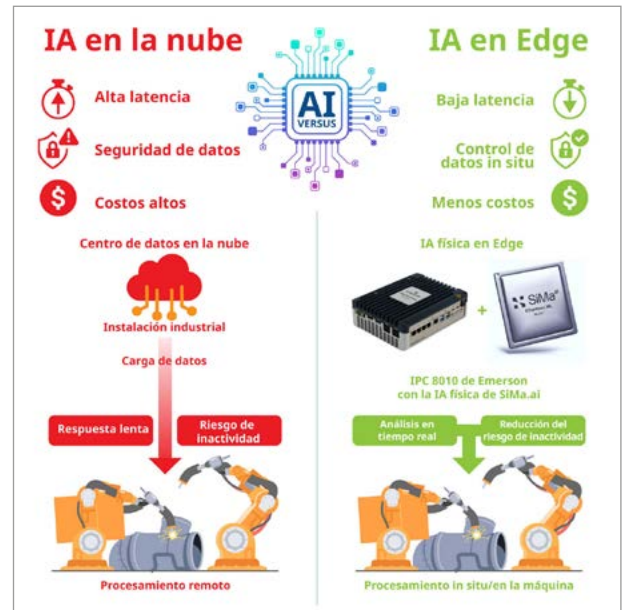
IA en la nube

Alta latencia

Seguridad de datos

Costos altos

AI VERSUS

IA en Edge

Baja latencia

Control de datos in situ

Menos costos

Centro de datos en la nube

Instalación industrial

Carga de datos

Respuesta lenta

Riesgo de inactividad

Procesamiento remoto

IA física en Edge

SiMa

IPC 8010 de Emerson con la IA física de SiMa.ai

Análisis en tiempo real

Reducción del riesgo de inactividad

Procesamiento in situ/en la máquina